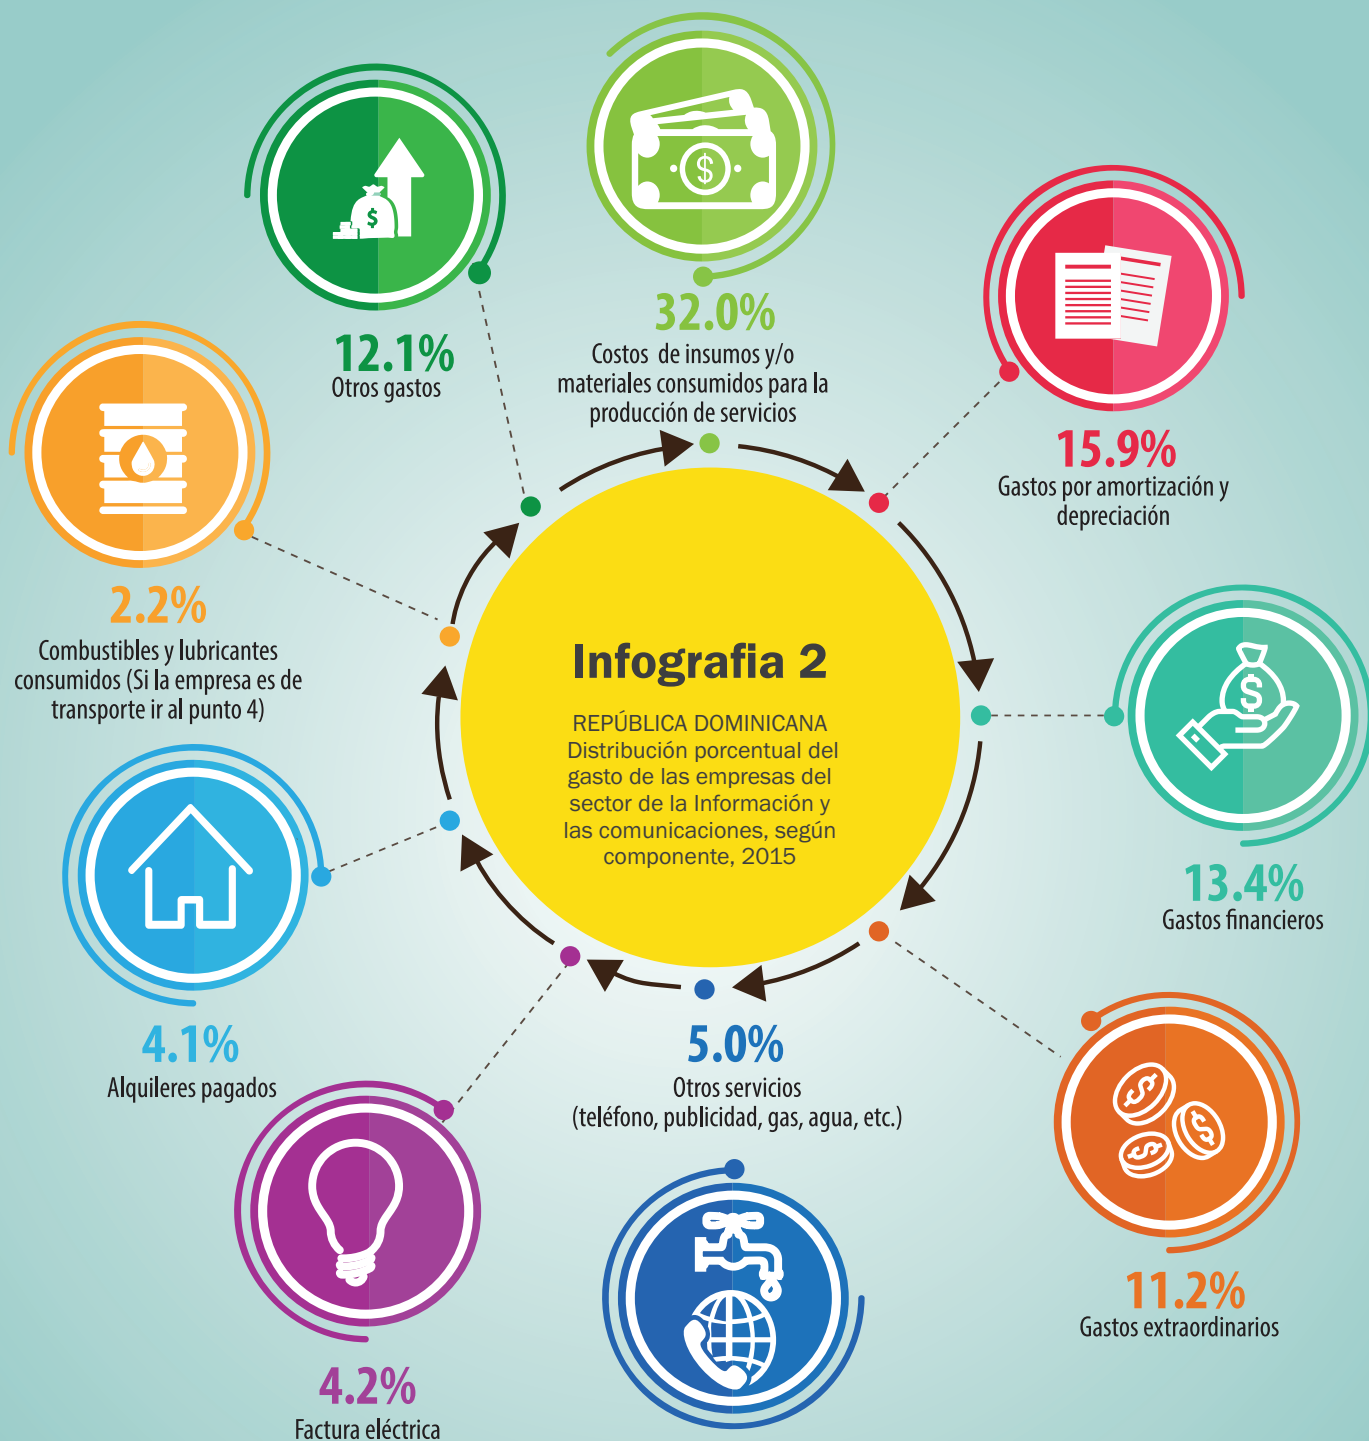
Infografia 2

REPÚBLICA DOMINICANA
Distribución porcentual del gasto de las empresas del sector de la Información y las comunicaciones, según componente, 2015

12.1%
Otros gastos

32.0%
Costos de insumos y/o materiales consumidos para la producción de servicios

15.9%
Gastos por amortización y depreciación

2.2%
Combustibles y lubricantes consumidos (Si la empresa es de transporte ir al punto 4)

13.4%
Gastos financieros

4.1%
Alquileres pagados

5.0%
Otros servicios (teléfono, publicidad, gas, agua, etc.)

11.2%
Gastos extraordinarios

4.2%
Factura eléctrica